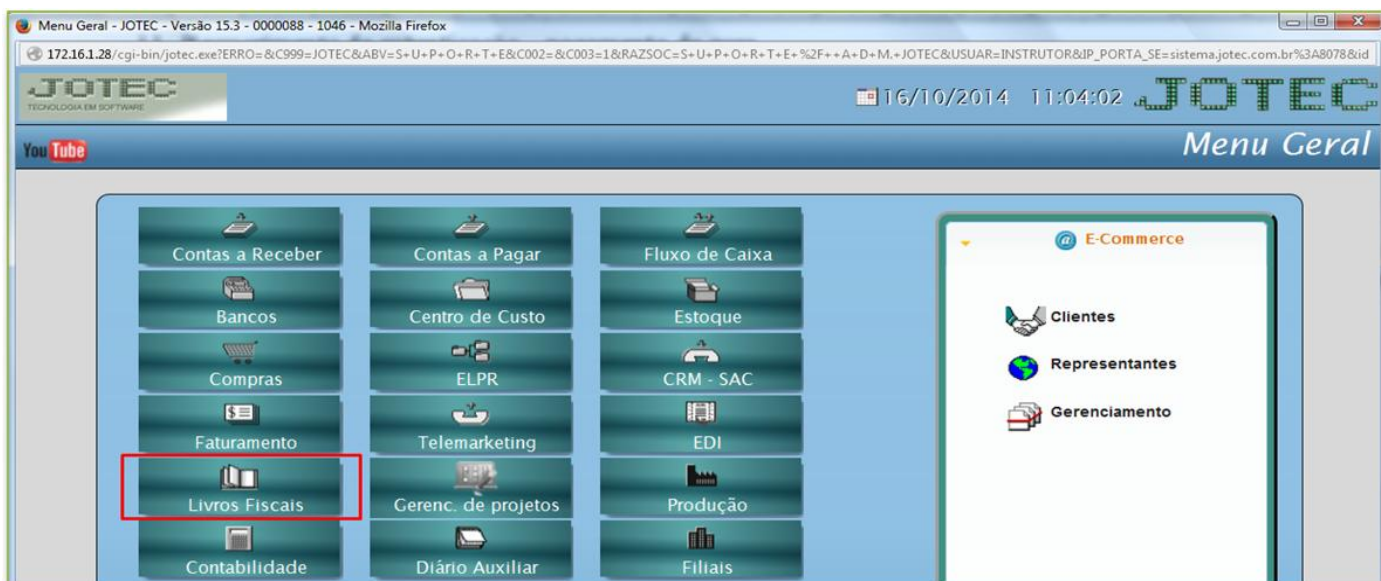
Menu Geral - JOTEC - Versão 15.3 - 0000088 - 1046 - Mozilla Firefox

172.16.1.28/cgi-bin/jotec.exe?ERRO=&C999=JOTEC&ABV=S+U+P+O+R+T+E&C002=&C003=1&RAZSOC=S+U+P+O+R+T+E+%2F++A+D+M.+JOTEC&USUAR=INSTRUTOR&IP_PORTA_SE=sistema.jotec.com.br%3A8078&id

JOTEC
TECNOLOGIA EM SOFTWARE

16/10/2014 11:04:02 JOTEC

You Tube

Menu Geral

Contas a Receber
Contas a Pagar
Fluxo de Caixa
Bancos
Centro de Custo
Estoque
Compras
ELPR
CRM - SAC
Faturamento
Telemarketing
EDI
Livros Fiscais
Gerenc. de projetos
Produção
Contabilidade
Diário Auxiliar
Filiais

E-Commerce

Clientes
Representantes
Gerenciamento